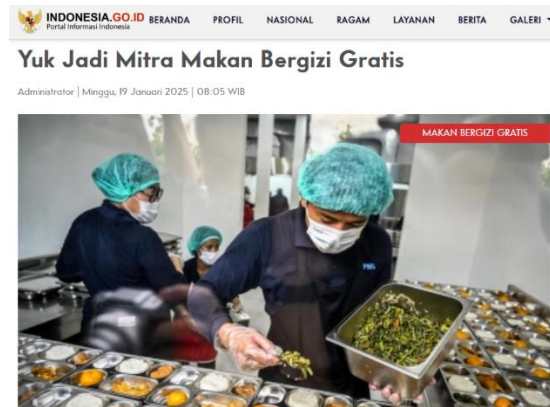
INDONESIA.GO.ID
Portal Informasi Indonesia
BERANDA PROFIL NASIONAL RAGAM LAYANAN BERITA GALERI

Yuk Jadi Mitra Makan Bergizi Gratis

Administrator | Minggu, 19 Januari 2025 | 08:05 WIB

MAKAN BERGIZI GRATIS